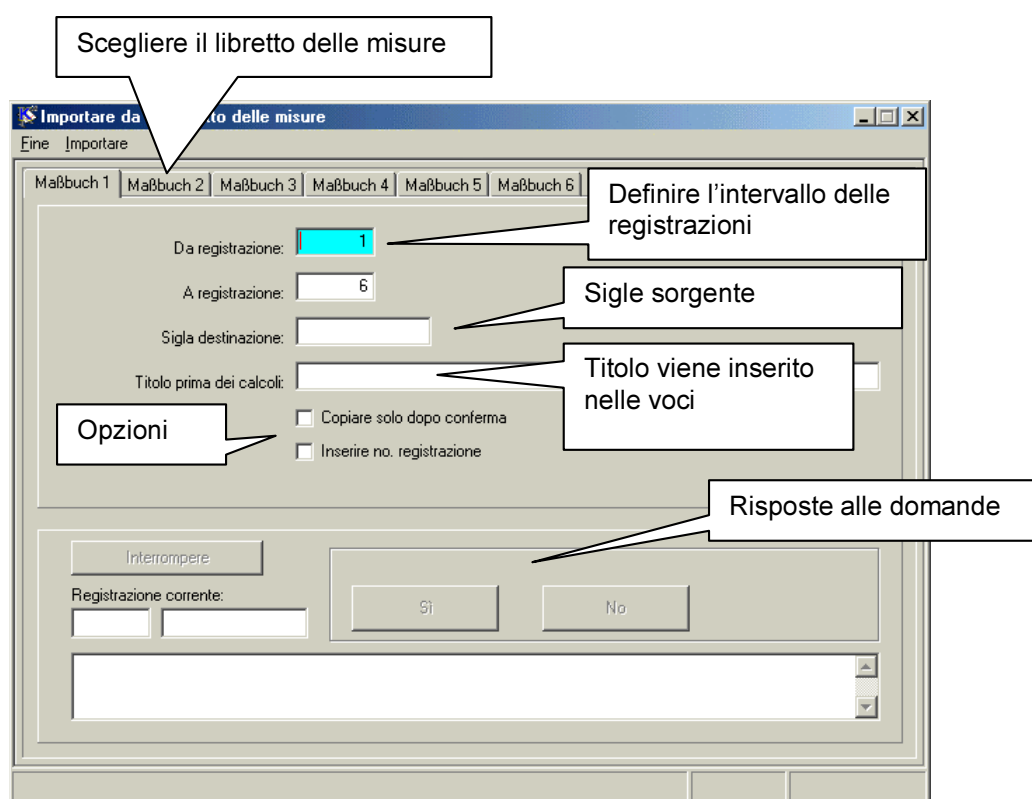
Scegliere il libretto delle misure

Importare da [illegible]to delle misure

Fine Importare

Maßbuch 1 | Maßbuch 2 | Maßbuch 3 | Maßbuch 4 | Maßbuch 5 | Maßbuch 6

Definire l'intervallo delle registrazioni

Da registrazione: 1

A registrazione: 6

Sigle sorgente

Sigla destinazione:

Titolo prima dei calcoli:

Titolo viene inserito nelle voci

Opzioni

Copiare solo dopo conferma

Inserire no. registrazione

Risposte alle domande

Interrompere

Registrazione corrente:

Sì

No